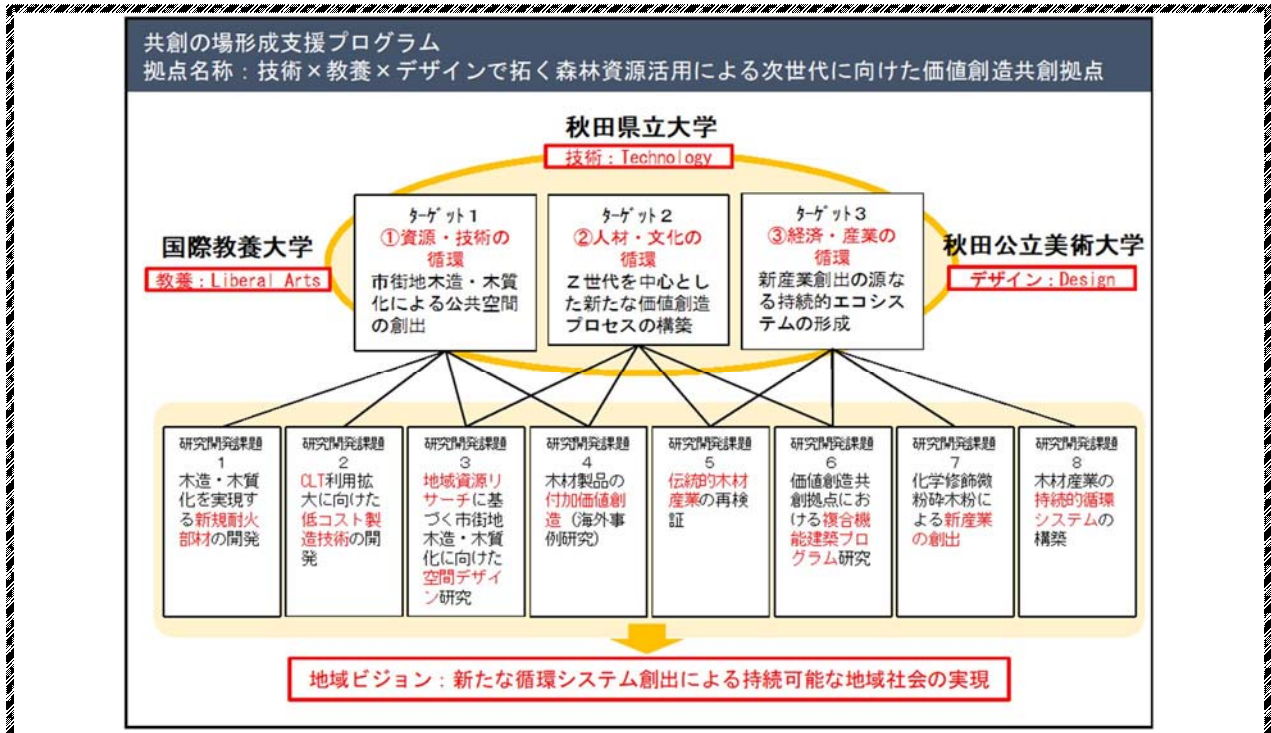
共創の場形成支援プログラム
拠点名称：技術×教養×デザインで拓く森林資源活用による次世代に向けた価値創造共創拠点

秋田県立大学
技術：Technology

国際教養大学
教養：Liberal Arts

秋田公立美術大学
デザイン：Design

ターゲット1
①資源・技術の循環
市街地木造・木質化による公共空間の創出

ターゲット2
②人材・文化の循環
Z世代を中心とした新たな価値創造プロセスの構築

ターゲット3
③経済・産業の循環
新産業創出の源なる持続的エコシステムの形成

研究開発課題
1
木造・木質化を実現する新規耐火部材の開発

研究開発課題
2
CLT利用拡大に向けた低コスト製造技術の開発

研究開発課題
3
地域資源リサーチに基づく市街地木造・木質化に向けた空間デザイン研究

研究開発課題
4
木材製品の付加価値創造（海外事例研究）

研究開発課題
5
伝統的木材産業の再検証

研究開発課題
6
価値創造共創拠点における複合機能建築プログラム研究

研究開発課題
7
化学修飾微粉砕木粉による新産業の創出

研究開発課題
8
木材産業の持続的循環システムの構築

地域ビジョン：新たな循環システム創出による持続可能な地域社会の実現